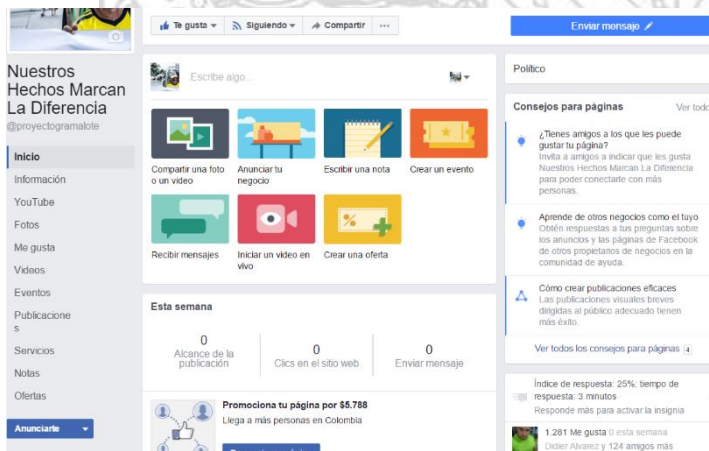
Te gusta ▾ Siguiendo ▾ Compartir ···

Enviar mensaje

Nuestros Hechos Marcan La Diferencia
@proyectogramalote

Inicio
Información
YouTube
Fotos
Me gusta
Videos
Eventos
Publicaciones
Servicios
Notas
Ofertas

Anunciarte ▾

Escribe algo...

Compartir una foto o un video
Anunciar tu negocio
Escribir una nota
Crear un evento
Recibir mensajes
Iniciar un video en vivo
Crear una oferta

Esta semana

0
Alcance de la publicación

0
Clics en el sitio web

0
Enviar mensaje

Promociona tu página por $5.788
Llega a más personas en Colombia

Político

Consejos para páginas
Ver todo

¿Tienes amigos a los que les puede gustar tu página?
Invita a amigos a indicar que les gusta Nuestros Hechos Marcan La Diferencia para poder conectarte con más personas.

Aprende de otros negocios como el tuyo
Obtén respuestas a tus preguntas sobre los anuncios y las páginas de Facebook de otros propietarios de negocios en la comunidad de ayuda.

Cómo crear publicaciones eficaces
Las publicaciones visuales breves dirigidas al público adecuado tienen más éxito.

Ver todos los consejos para páginas 4

Índice de respuesta: 25%, tiempo de respuesta: 3 minutos
Responde más para activar la insignia

1.281 Me gusta 0 esta semana
Didier Alvarez y 124 amigos más